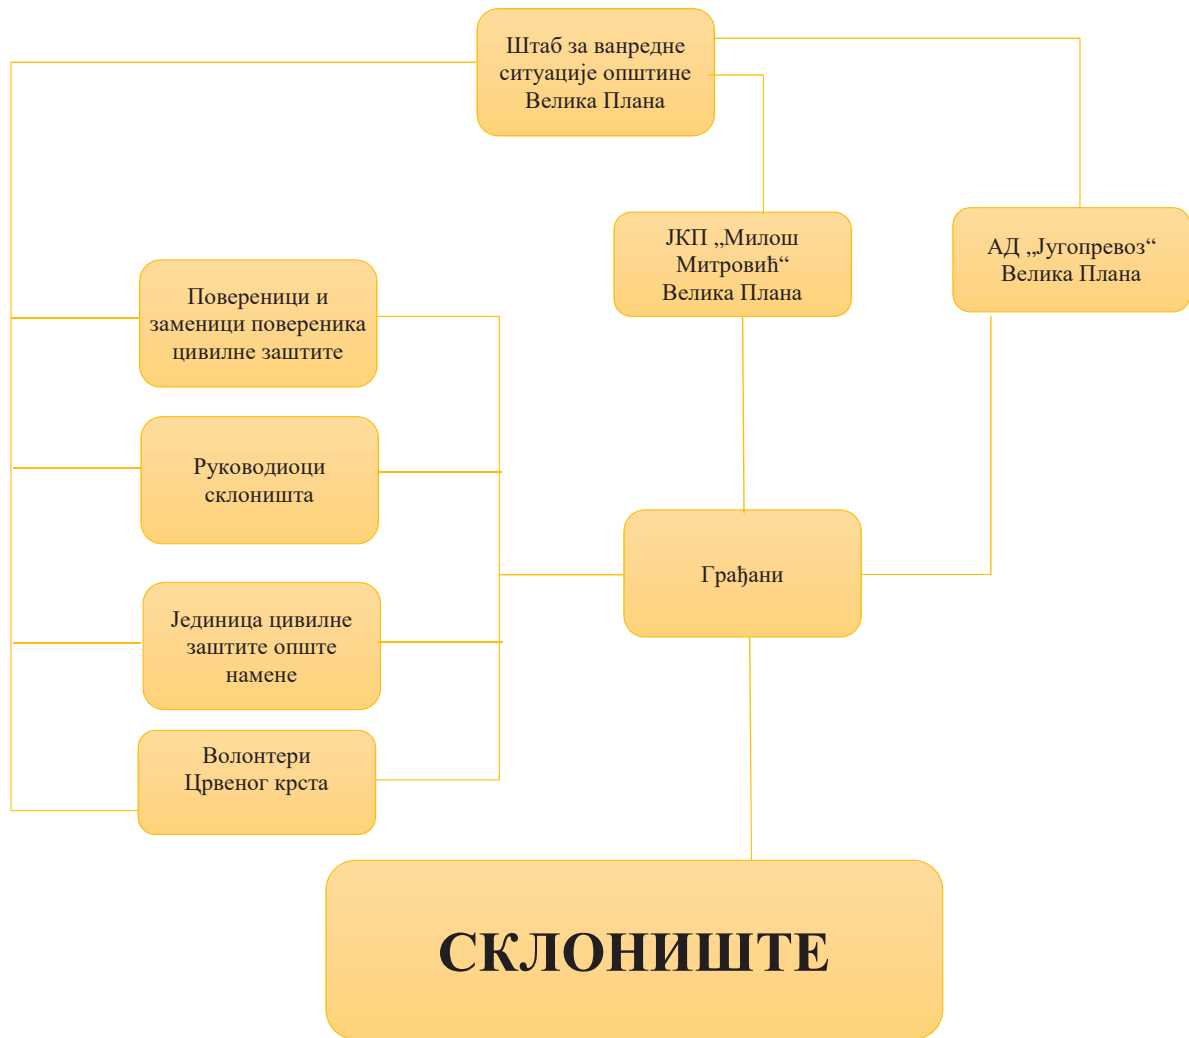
Штаб за ванредне ситуације општине Велика Плана

ЈКП „Милош Митровић“ Велика Плана

АД „Југопревоз“ Велика Плана

Повереници и заменици повереника цивилне заштите

Руководиоци склоништа

Грађани

Јединица цивилне заштите опште намене

Волонтери Црвеног крста

СКЛОНИШТЕ